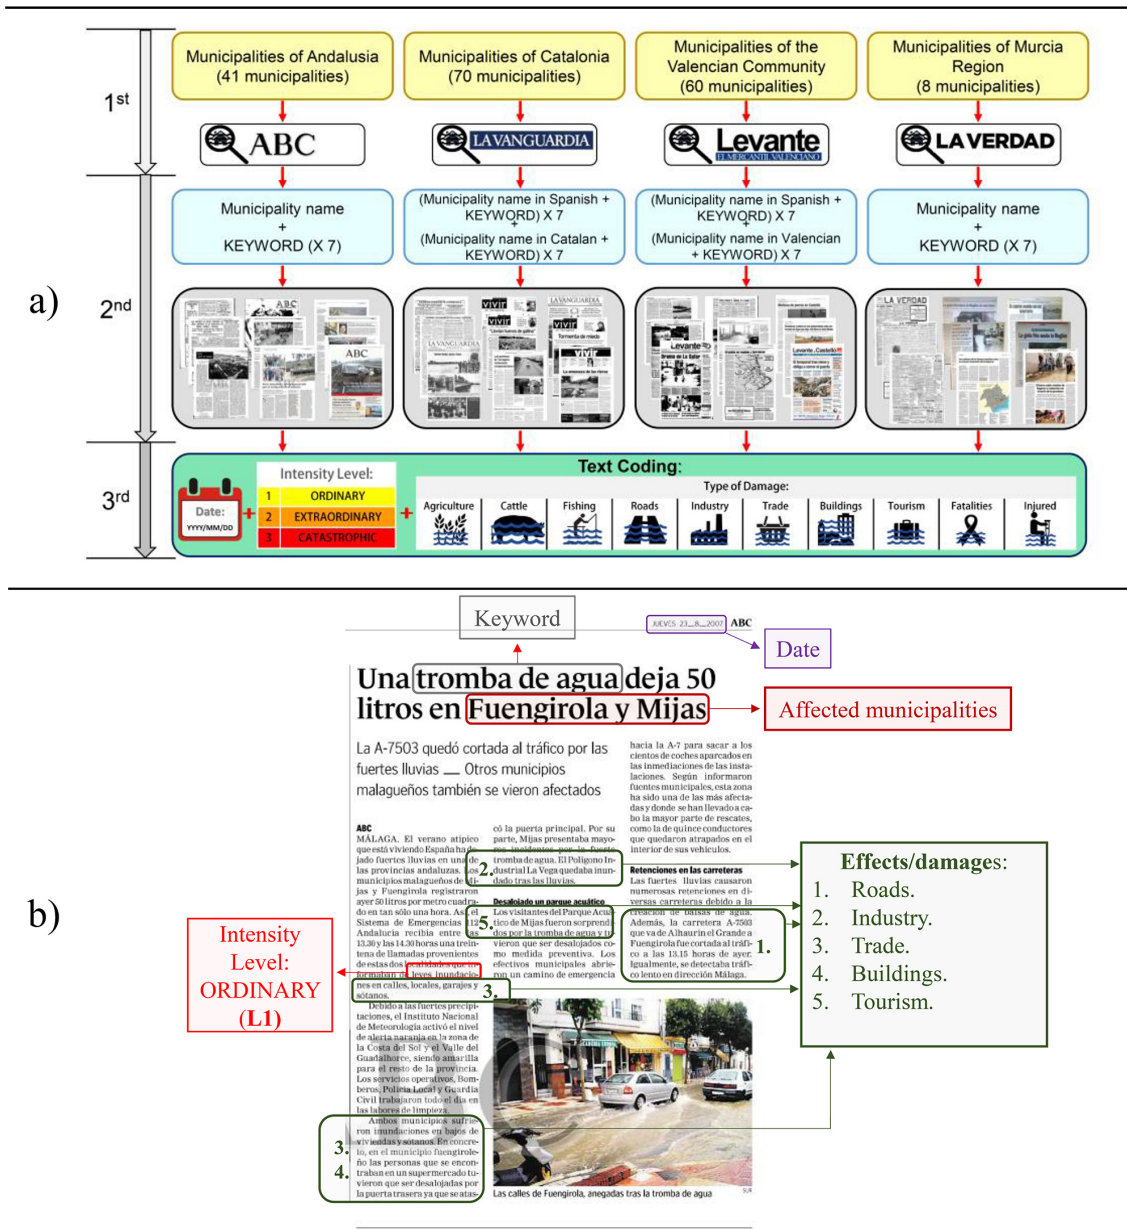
a)

1st

2nd

3rd

Municipalities of Andalusia (41 municipalities)

Municipalities of Catalonia (70 municipalities)

Municipalities of the Valencian Community (60 municipalities)

Municipalities of Murcia Region (8 municipalities)

ABC

LA VANGUARDIA

Levante EL MERCANTIL VALENCIANO

LA VERDAD

Municipality name + KEYWORD (X 7)

(Municipality name in Spanish + KEYWORD) X 7 + (Municipality name in Catalan + KEYWORD) X 7

(Municipality name in Spanish + KEYWORD) X 7 + (Municipality name in Valencian + KEYWORD) X 7

Municipality name + KEYWORD (X 7)

Date: YYYY/MM/DD

Intensity Level:

| | |
|---|---|
| 1 | ORDINARY |
| 2 | EXTRAORDINARY |
| 3 | CATASTROPHIC |

Text Coding:

Type of Damage:

Agriculture Cattle Fishing Roads Industry Trade Buildings Tourism Fatalities Injured

b)

Keyword

JUEVES 23 8 2007 ABC

Date

Una tromba de agua deja 50 litros en Fuengirola y Mijas

Affected municipalities

La A-7503 quedó cortada al tráfico por las fuertes lluvias — Otros municipios malagueños también se vieron afectados

ABC
MÁLAGA. El verano atípico que está viviendo España ha dejado fuertes lluvias en una de las provincias andaluzas. Los municipios malagueños de Mijas y Fuengirola registraron ayer 50 litros por metro cuadrado en tan sólo una hora. Así, el Sistema de Emergencias 112 Andalucía recibía entre las 13.30 y las 14.30 horas una treintena de llamadas provenientes de estos dos localidades que informaban de leves inundaciones en calles, locales, garajes y sótanos.

Debido a las fuertes precipitaciones, el Instituto Nacional de Meteorología activó el nivel de alerta naranja en la zona de la Costa del Sol y el Valle del Guadalhorce, siendo amarilla para el resto de la provincia. Los servicios operativos, Bomberos, Policía Local y Guardia Civil trabajaron todo el día en las labores de limpieza.

Ambos municipios sufrieron inundaciones en bajos de viviendas y sótanos. En concreto, en el municipio fuengiroleño las personas que se encontraban en un supermercado tuvieron que ser desalojadas por la puerta trasera ya que se atas-

có la puerta principal. Por su parte, Mijas presentaba mayores incidentes por la fuerte tromba de agua. El Polígono Industrial La Vega quedaba inundado tras las lluvias.

Desalojado un parque acuático
Los visitantes del Parque Acuático de Mijas fueron sorprendidos por la tromba de agua y tuvieron que ser desalojados como medida preventiva. Los efectivos municipales abrieron un camino de emergencia

hacia la A-7 para sacar a los cientos de coches aparcados en las inmediaciones de las instalaciones. Según informaron fuentes municipales, esta zona ha sido una de las más afectadas y donde se han llevado a cabo la mayor parte de rescates, como la de quince conductores que quedaron atrapados en el interior de sus vehículos.

Retenciones en las carreteras
Las fuertes lluvias causaron numerosas retenciones en diversas carreteras debido a la creación de balsas de agua. Además, la carretera A-7503 que va de Alhaurín el Grande a Fuengirola fue cortada al tráfico a las 13.15 horas de ayer. Igualmente, se detectaba tráfico lento en dirección Málaga.

Las calles de Fuengirola, anegadas tras la tromba de agua

1. 2. 3. 3. 4. 5.

Intensity Level: ORDINARY (L1)

Effects/damages:
1. Roads.
2. Industry.
3. Trade.
4. Buildings.
5. Tourism.